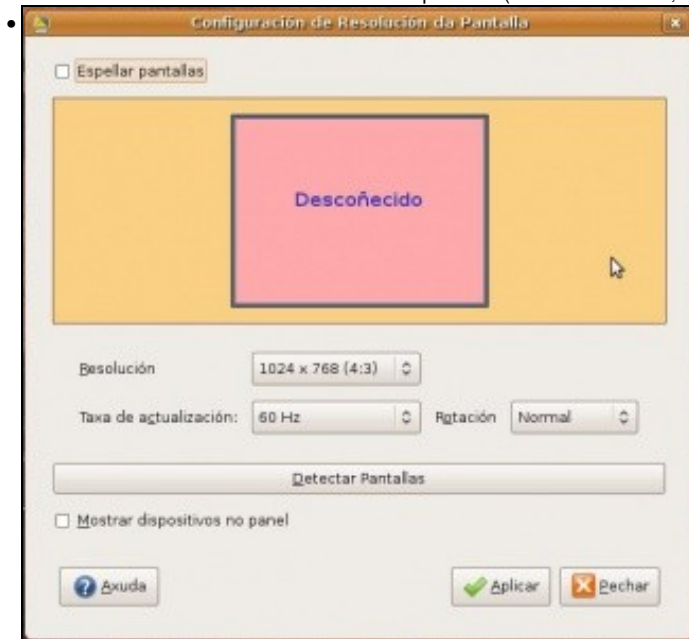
Configuración de Resolución da Pantalla

Espellar pantallas

Descoñecido

Resolución 1024 x 768 (4:3)

Taxa de actualización: 60 Hz Rotación Normal

Detectar Pantallas

Mostrar dispositivos no panel

Axuda

Aplicar

Pechar